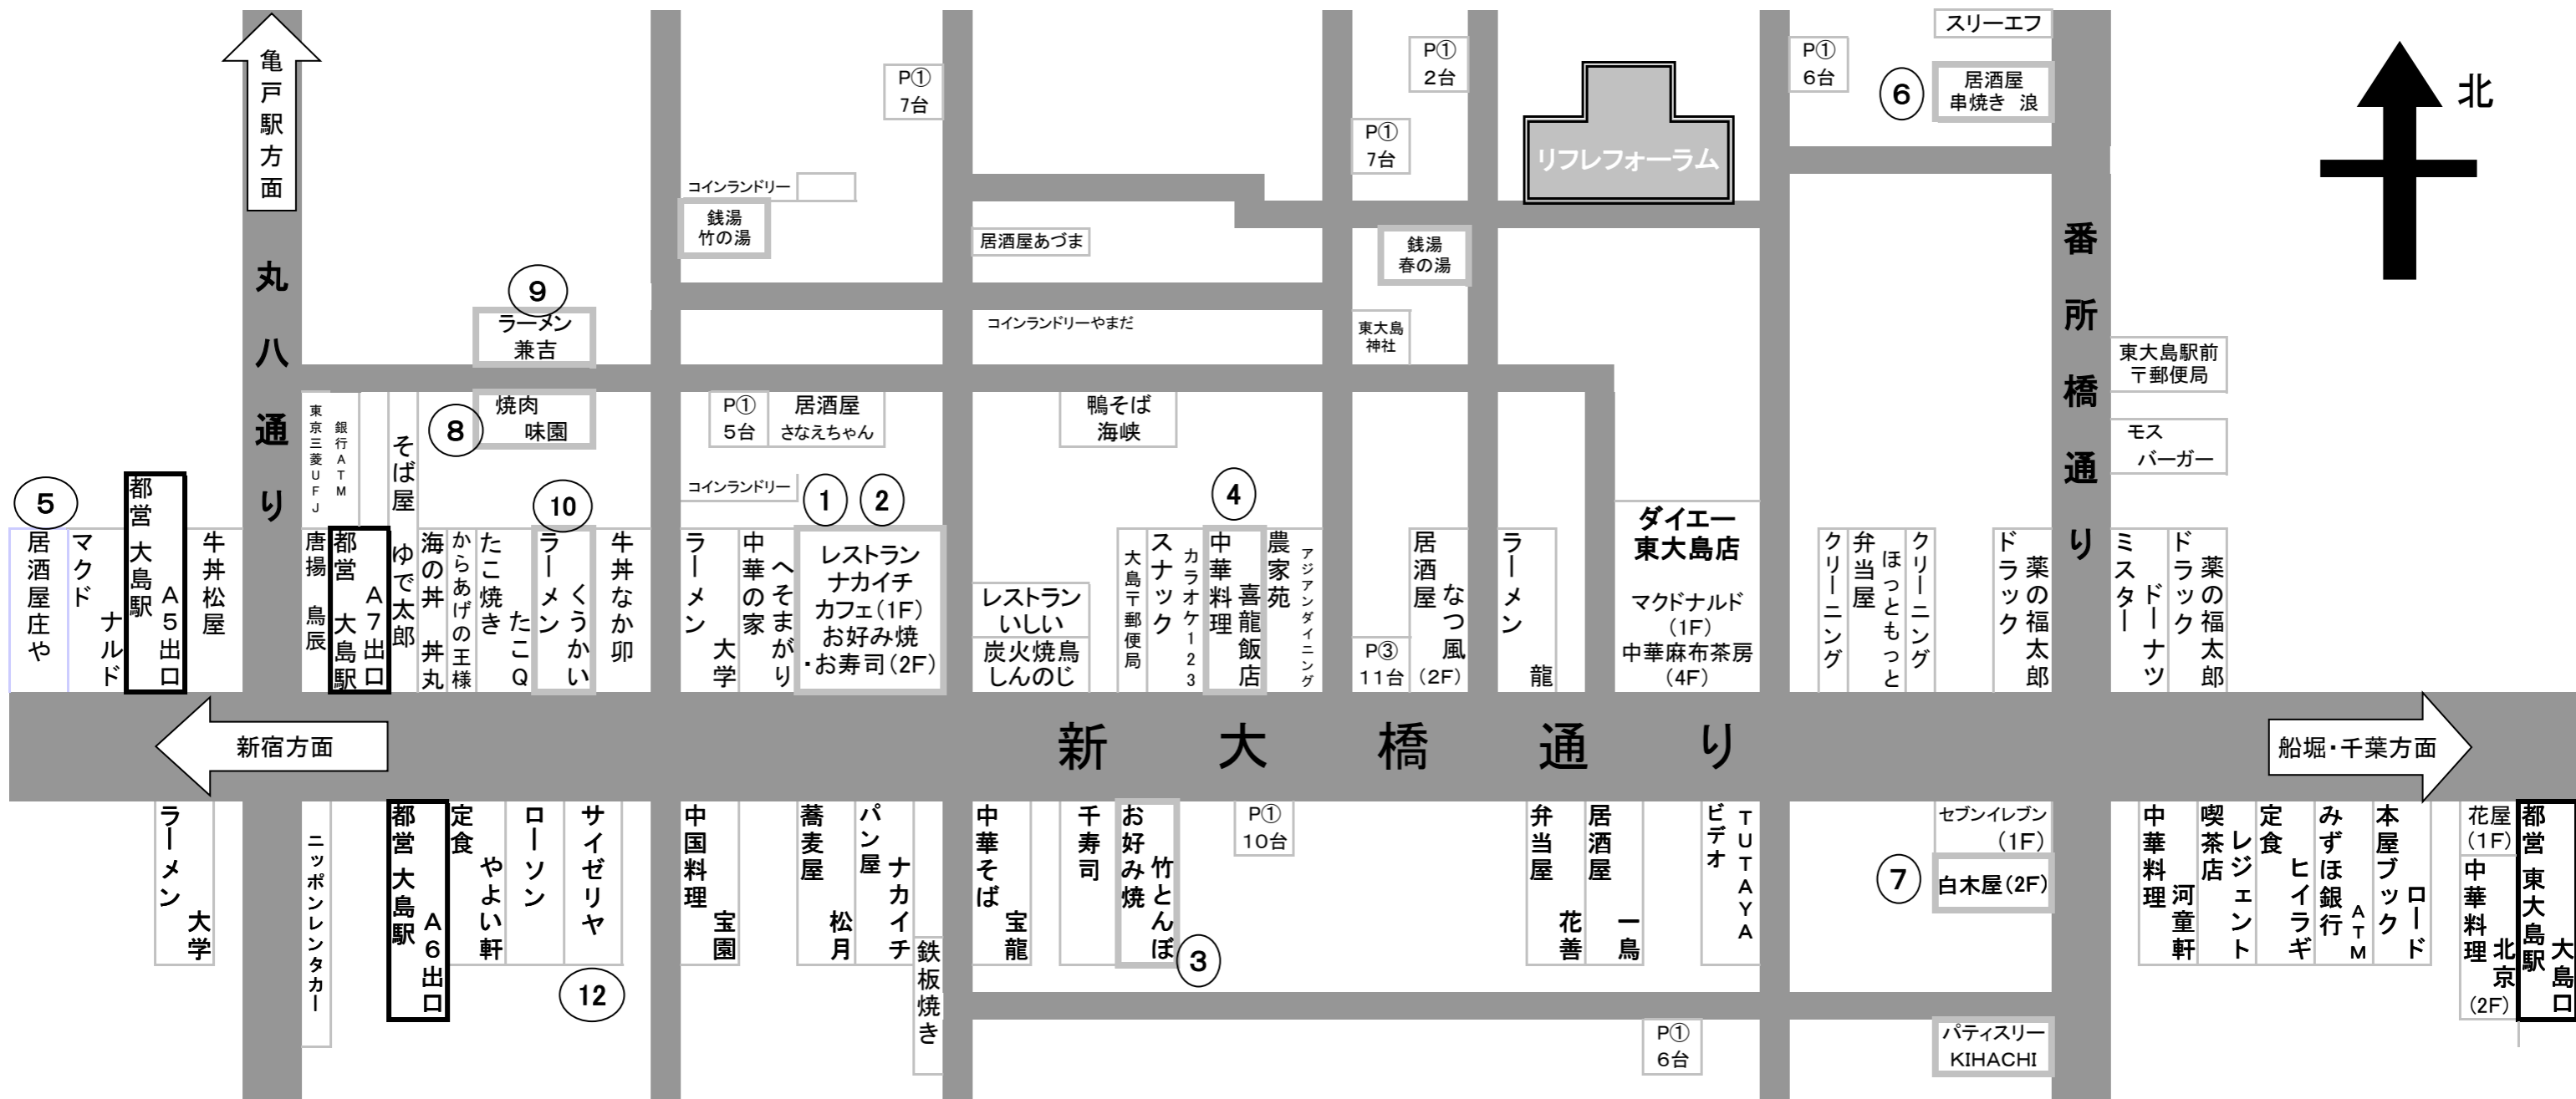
亀戸駅方面

丸八通り

北

P① 7台

コインランドリー

銭湯 竹の湯

P① 2台

P① 7台

リフレフォーラム

P① 6台

スリーエフ

⑥ 居酒屋 串焼き 浪

居酒屋あづま

銭湯 春の湯

⑨ ラーメン 兼吉

コインランドリーやまだ

東大島神社

番所橋通り

東大島駅前〒郵便局

モス バーガー

東京三菱UFJ 銀行ATM

そば屋

⑧ 焼肉 味園

P① 5台

居酒屋 さなえちゃん

鴨そば 海峡

コインランドリー

① ②

④

ダイエー東大島店

⑤

居酒屋庄や

マクドナルド

都営大島駅 A5出口

牛丼松屋

唐揚 鳥辰

都営大島駅 A7出口

ゆで太郎

海の丼 丼丸

からあげの王様

たこ焼き たこQ

⑩

ラーメン くうかい

牛丼なか卯

ラーメン 大学

中華の家

へそまがり

レストラン ナカイチ カフェ(1F) お好み焼・お寿司(2F)

レストラン いしい

炭火焼鳥 しんのじ

大島〒郵便局

スナック

カラオケ123

中華料理 喜龍飯店

農家苑

アジアンダイニング

P③ 11台

居酒屋 なつ風 (2F)

ラーメン 龍

マクドナルド (1F) 中華麻布茶房 (4F)

クリーニング

弁当屋 ほっともっと

クリーニング

ドラック 薬の福太郎

ミスタードーナツ

ドラック 薬の福太郎

新宿方面

新大橋通り

船堀・千葉方面

ラーメン 大学

ニッポンレンタカー

都営大島駅 A6出口

定食 やよい軒

ローソン

サイゼリヤ

⑫

中国料理 宝園

蕎麦屋 松月

パン屋 ナカイチ

鉄板焼き

中華そば 宝龍

千寿司

お好み焼 竹とんぼ

③

P① 10台

弁当屋 花善

居酒屋 一鳥

ビデオ TUTAYA

セブンイレブン (1F)

⑦ 白木屋(2F)

P① 6台

パティスリー KIHACHI

中華料理 河童軒

喫茶店 レジェント

定食 ヒイラギ

みずほ銀行 ATM

本屋ブック ロード

花屋 (1F)

中華料理 北京 (2F)

都営東大島駅 大島口